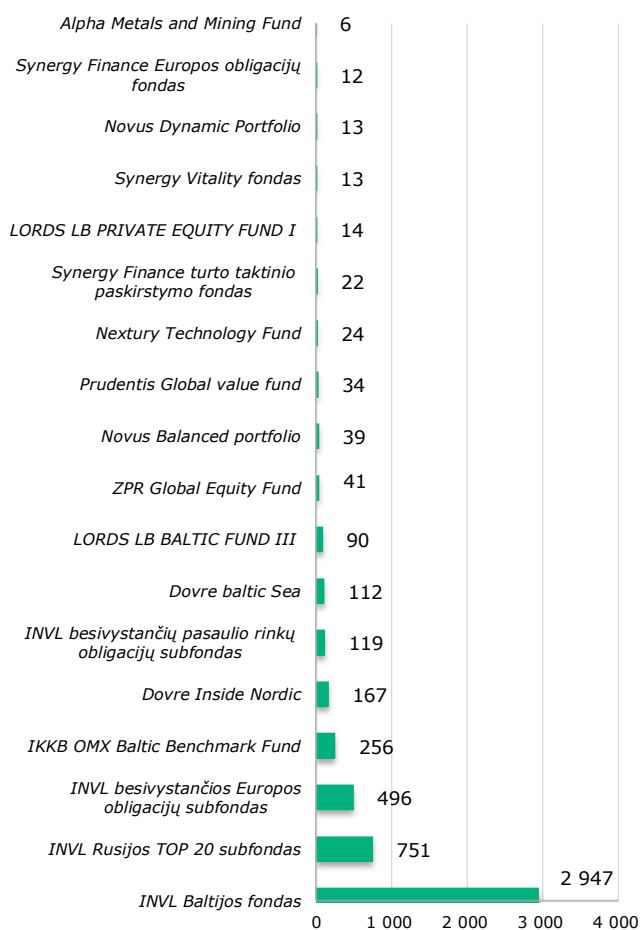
Alpha Metals and Mining Fund 6
Synergy Finance Europos obligacijų fondas 12
Novus Dynamic Portfolio 13
Synergy Vitality fondas 13
LORDS LB PRIVATE EQUITY FUND I 14
Synergy Finance turto taktinio paskirstymo fondas 22
Nextury Technology Fund 24
Prudentis Global value fund 34
Novus Balanced portfolio 39
ZPR Global Equity Fund 41
LORDS LB BALTIC FUND III 90
Dovre baltic Sea 112
INVL besivystančių pasaulio rinkų obligacijų subfondas 119
Dovre Inside Nordic 167
IKKB OMX Baltic Benchmark Fund 256
INVL besivystančios Europos obligacijų subfondas 496
INVL Rusijos TOP 20 subfondas 751
INVL Baltijos fondas 2 947

0 1 000 2 000 3 000 4 000